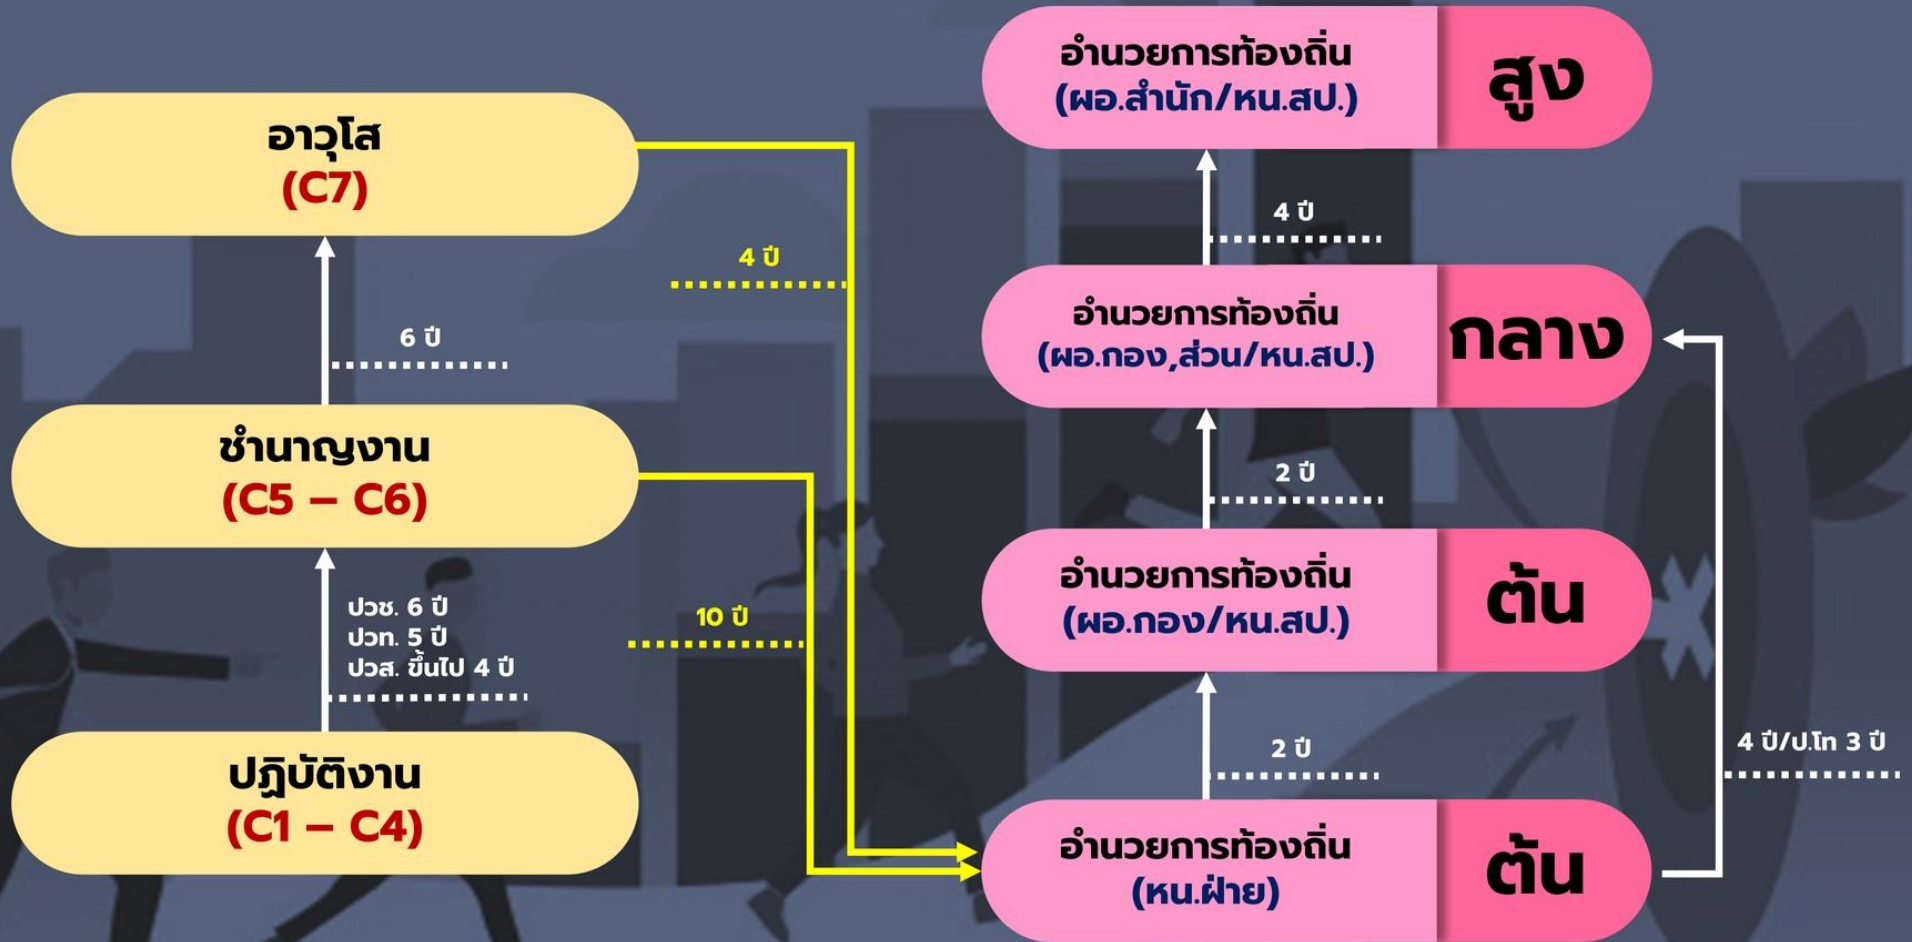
อาวุโส
(C7)

6 ปี

ชำนาญงาน
(C5 – C6)

ปวช. 6 ปี
ปวท. 5 ปี
ปวส. ขึ้นไป 4 ปี

ปฏิบัติงาน
(C1 – C4)

4 ปี

10 ปี

อำนวยการท้องถิ่น
(ผอ.สำนัก/หน.สป.)
สูง

4 ปี

อำนวยการท้องถิ่น
(ผอ.กอง,ส่วน/หน.สป.)
กลาง

2 ปี

อำนวยการท้องถิ่น
(ผอ.กอง/หน.สป.)
ต้น

2 ปี

อำนวยการท้องถิ่น
(หน.ฝ่าย)
ต้น

4 ปี/ป.โท 3 ปี